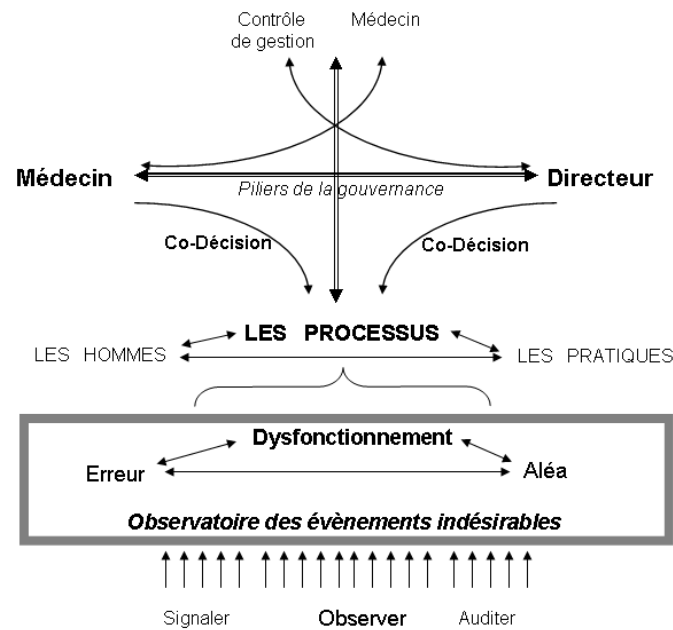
Contrôle de gestion

Médecin

Médecin

Directeur

Piliers de la gouvernance

Co-Décision

Co-Décision

LES PROCESSUS

LES HOMMES

LES PRATIQUES

Dysfonctionnement

Erreur

Aléa

Observatoire des évènements indésirables

Signaler

Observer

Auditer